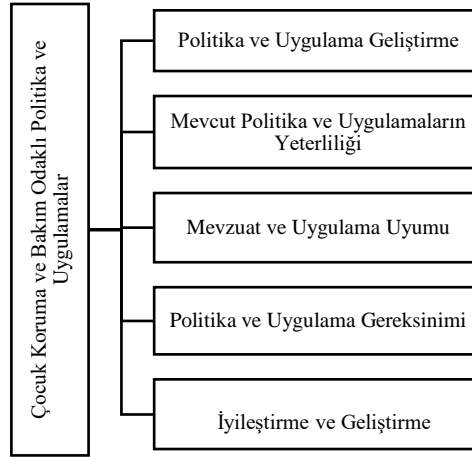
Çocuk Koruma ve Bakım Odaklı Politika ve Uygulamalar

Politika ve Uygulama Geliştirme

Mevcut Politika ve Uygulamaların Yeterliliği

Mevzuat ve Uygulama Uyumu

Politika ve Uygulama Gereksinimi

İyileştirme ve Geliştirme